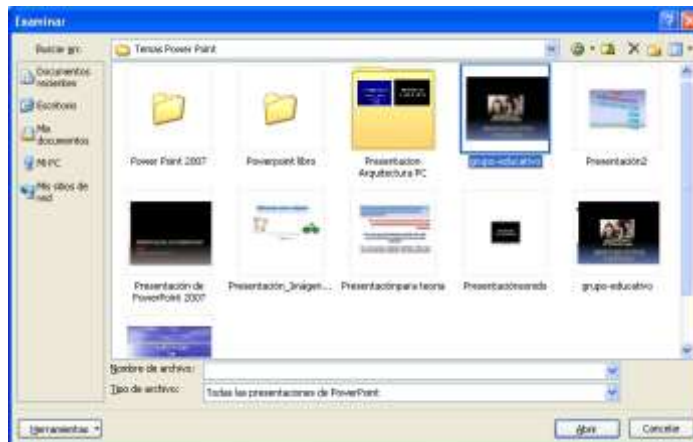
Examinar

Buscar en: Temas Power Point

Documentos recientes
Escritorio
Mis documentos
Mi PC
Mis sitios de red

Power Point 2007
Powerpoint libro
Presentacion Arquitectura PC
grupo-educativo
Presentación2
Presentación de PowerPoint 2007
Presentación_Imágen...
Presentaciónpara teoria
Presentaciónsonido
grupo-educativo

Nombre de archivo:
Tipo de archivo: Todas las presentaciones de PowerPoint

Herramientas
Abrir
Cancelar